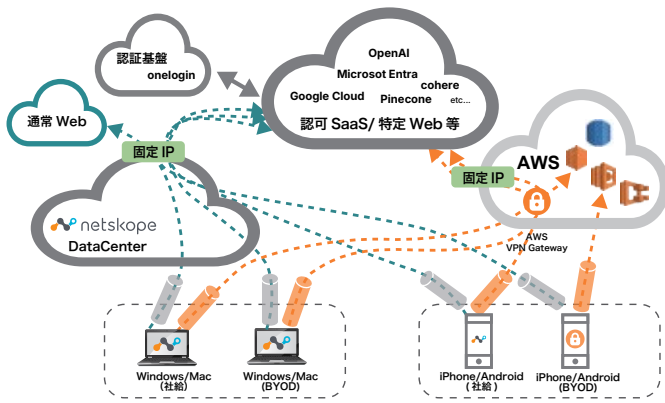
認証基盤
onelogin

OpenAI
Microsot Entra
cohere
Google Cloud
Pinecone
etc...
認可 SaaS/ 特定 Web 等

通常 Web

固定 IP

netskope
DataCenter

AWS

固定 IP

AWS
VPN Gateway

Windows/Mac
(社給)

Windows/Mac
(BYOD)

iPhone/Android
(社給)

iPhone/Android
(BYOD)